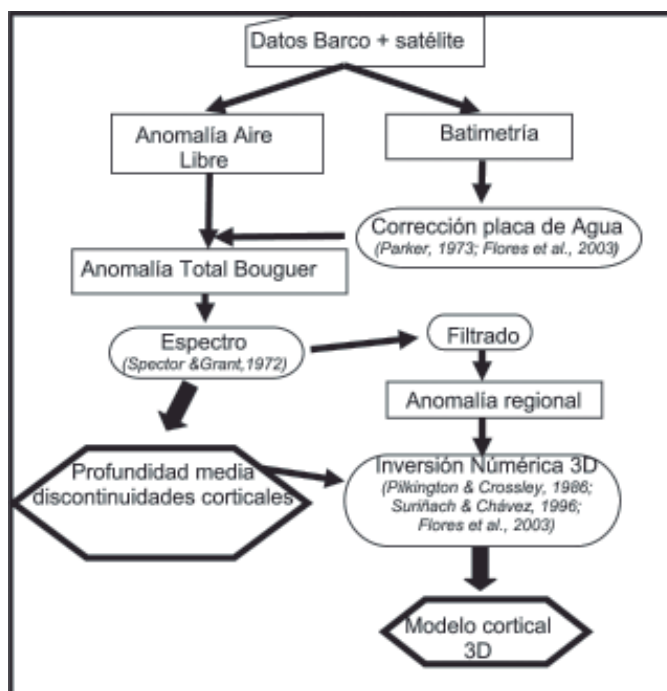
Datos Barco + satélite

Anomalía Aire Libre

Batimetría

Corrección placa de Agua
(Parker, 1973; Flores et al., 2003)

Anomalía Total Bouguer

Espectro
(Spector &Grant,1972)

Filtrado

Anomalía regional

Profundidad media discontinuidades corticales

Inversión Numérica 3D
(Pilkington & Crossley, 1986; Suriñach & Chávez, 1996; Flores et al., 2003)

Modelo cortical 3D